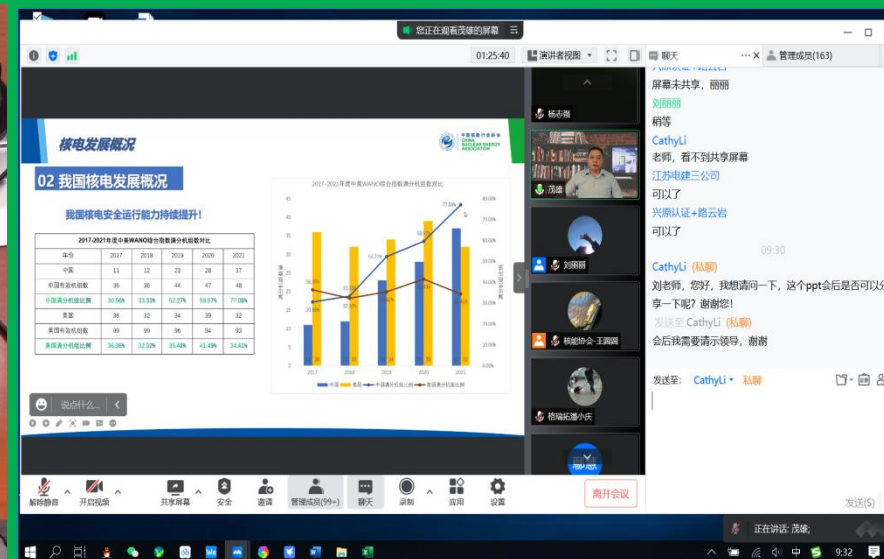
您正在观看茂雄的屏幕

01:25:40 演讲者视图

聊天 管理成员(163)

核电发展概况

中国核能行业协会 CHINA NUCLEAR ENERGY ASSOCIATION

02 我国核电发展概况

我国核电安全运行能力持续提升!

2017-2021年度中美WANO综合指数满分机组数对比

| 年份 | 2017 | 2018 | 2019 | 2020 | 2021 |
|---|---|---|---|---|---|
| 中国 | 11 | 12 | 23 | 28 | 37 |
| 中国有数机组数 | 36 | 36 | 44 | 47 | 48 |
| 中国满分机组比例 | 30.56% | 33.33% | 52.27% | 59.57% | 77.08% |
| 美国 | 36 | 32 | 34 | 39 | 32 |
| 美国有数机组数 | 99 | 99 | 96 | 94 | 93 |
| 美国满分机组比例 | 36.36% | 32.32% | 35.42% | 41.49% | 34.41% |

2017-2021年度中美WANO综合指数满分机组数对比

77.08%

中国 美国 中国满分机组比例 美国满分机组比例

说点什么...

杨志强
茂雄
刘丽丽
核能协会-王圆圆
格瑞拓潘小庆

屏幕未共享, 丽丽
刘丽丽
稍等
CathyLi
老师, 看不到共享屏幕
江苏电建三公司
可以了
兴原认证+路云岩
可以了
09:30
CathyLi (私聊)
刘老师, 您好, 我想请问一下, 这个ppt会后是否可以分享一下呢? 谢谢您!
发送至 CathyLi (私聊)
会后我需要请示领导, 谢谢

发送至: CathyLi 私聊

发送(S)

解除静音 开启视频 共享屏幕 安全 邀请 管理成员(99+) 聊天 录制 应用 设置 离开会议

正在讲话: 茂雄;

9:32